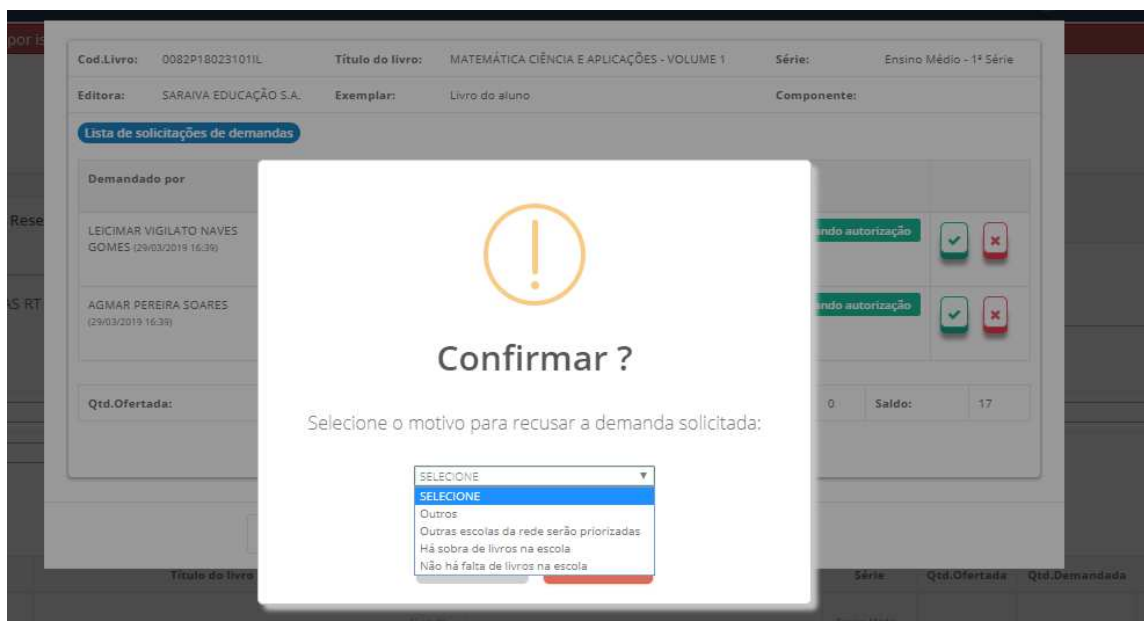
por is

Cod.Livro: 0082P18023101IL Título do livro: MATEMÁTICA CIÊNCIA E APLICAÇÕES - VOLUME 1 Série: Ensino Médio - 1ª Série

Editora: SARAIVA EDUCAÇÃO S.A. Exemplar: Livro do aluno Componente:

Lista de solicitações de demandas

Demandado por

Rese

LEICIMAR VIGILATO NAVES GOMES (29/03/2019 16:39)

ndo autorização

AS RT

AGMAR PEREIRA SOARES (29/03/2019 16:39)

ndo autorização

Qtd.Ofertada:

0 Saldo: 17

Confirmar ?

Selecione o motivo para recusar a demanda solicitada:

SELECIONE

SELECIONE
Outros
Outras escolas da rede serão priorizadas
Há sobra de livros na escola
Não há falta de livros na escola

Título do livro

Série Qtd.Ofertada Qtd.Demandada